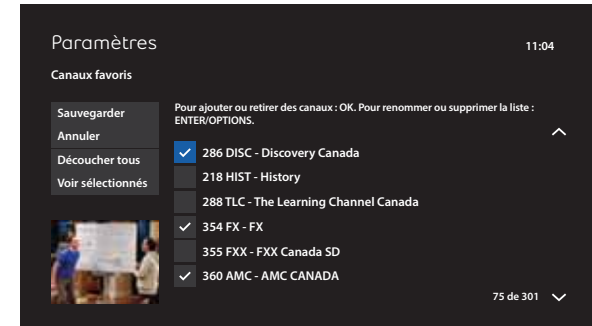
Paramètres

11:04

Canaux favoris

Sauvegarder
Annuler
Découcher tous
Voir sélectionnés

Pour ajouter ou retirer des canaux : OK. Pour renommer ou supprimer la liste : ENTER/OPTIONS.

286 DISC - Discovery Canada
218 HIST - History
288 TLC - The Learning Channel Canada
354 FX - FX
355 FXX - FXX Canada SD
360 AMC - AMC CANADA

75 de 301